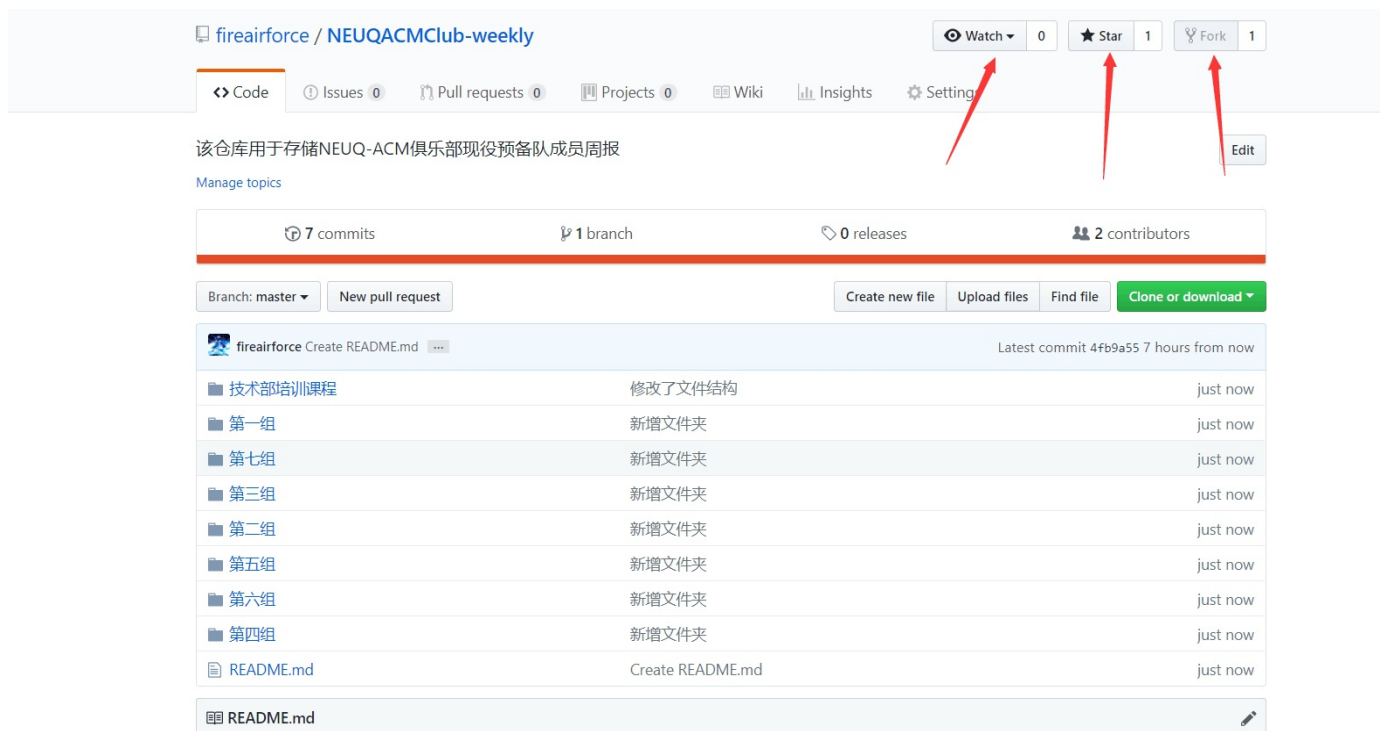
fireairforce / NEUQACMClub-weekly

Watch 0 Star 1 Fork 1

Code Issues 0 Pull requests 0 Projects 0 Wiki Insights Setting

该仓库用于存储NEUQ-ACM俱乐部现役预备队成员周报

Edit

Manage topics

7 commits 1 branch 0 releases 2 contributors

Branch: master New pull request Create new file Upload files Find file Clone or download

fireairforce Create README.md ... Latest commit 4fb9a55 7 hours from now

| | | |
|---|---|---|
| 技术部培训课程 | 修改了文件结构 | just now |
| 第一组 | 新增文件夹 | just now |
| 第七组 | 新增文件夹 | just now |
| 第三组 | 新增文件夹 | just now |
| 第二组 | 新增文件夹 | just now |
| 第五组 | 新增文件夹 | just now |
| 第六组 | 新增文件夹 | just now |
| 第四组 | 新增文件夹 | just now |
| README.md | Create README.md | just now |

README.md